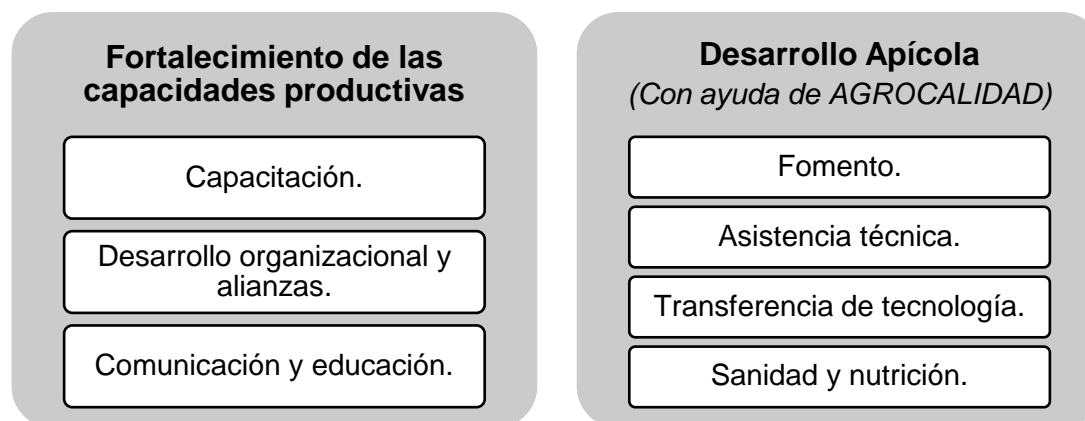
Fortalecimiento de las capacidades productivas

Capacitación.

Desarrollo organizacional y alianzas.

Comunicación y educación.

Desarrollo Apícola
(Con ayuda de AGROCALIDAD)

Fomento.

Asistencia técnica.

Transferencia de tecnología.

Sanidad y nutrición.